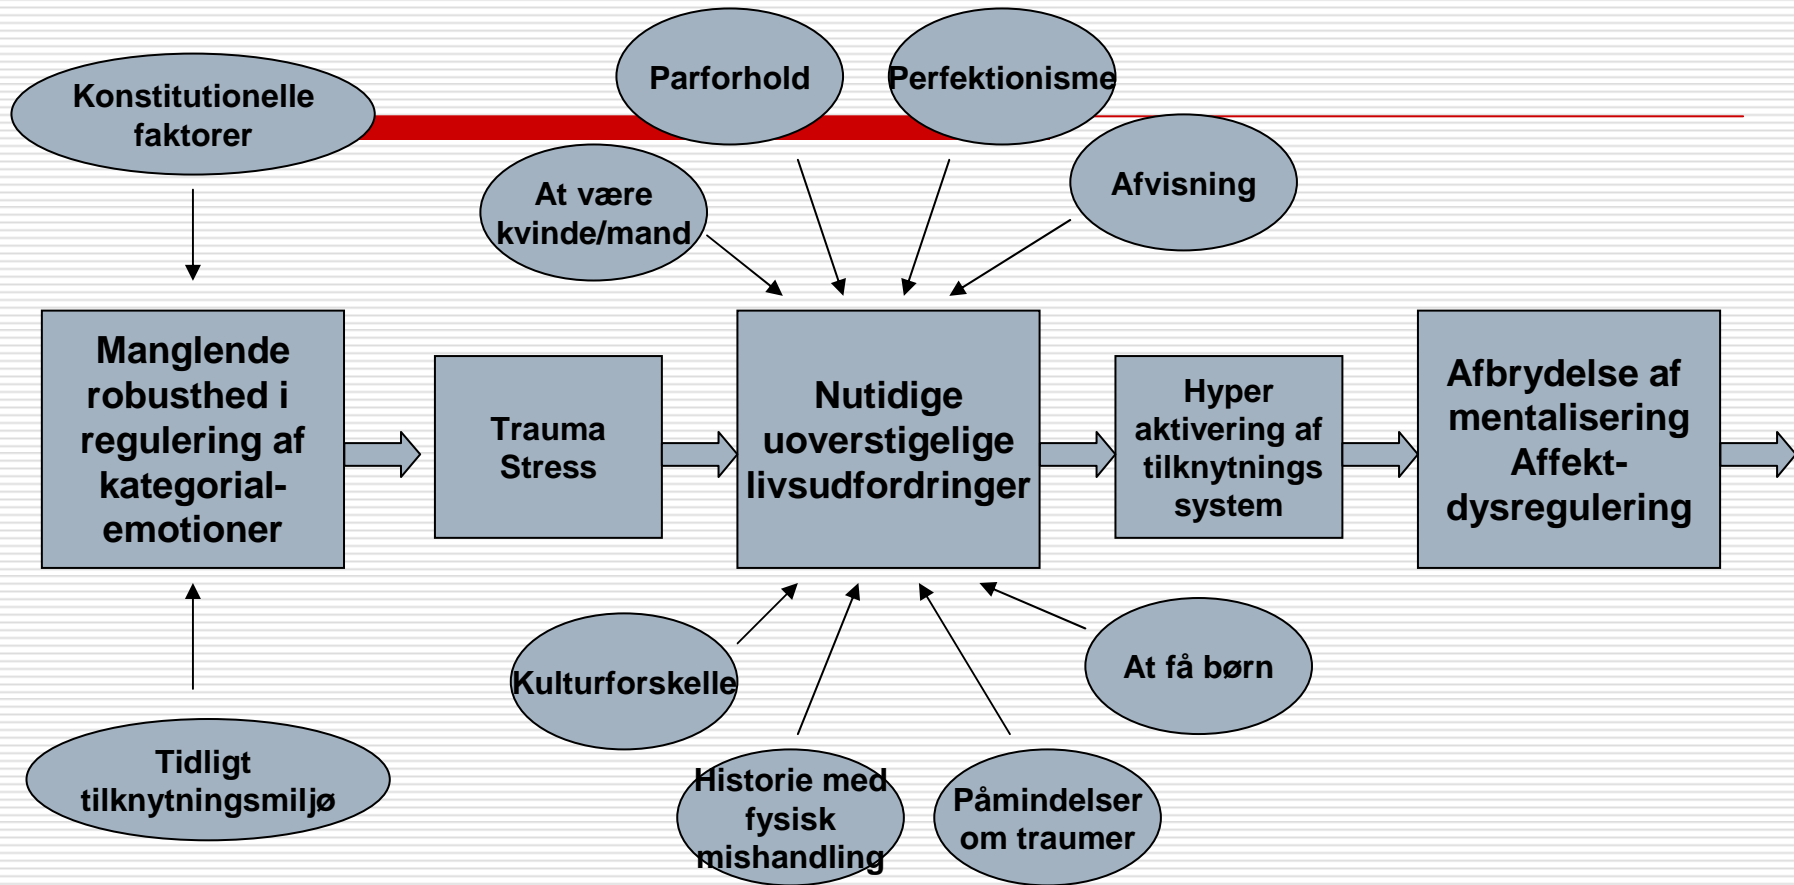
Konstitutionelle faktorer

Parforhold

Perfektionisme

At være kvinde/mand

Afvisning

Manglende robusthed i regulering af kategorial-emotioner

Trauma Stress

Nutidige uoverstigelige livsudfordringer

Hyper aktivering af tilknytnings system

Afbrydelse af mentalisering Affekt-dysregulering

Kulturforskelle

At få børn

Tidligt tilknytningsmiljø

Historie med fysisk mishandling

Påmindelser om traumer